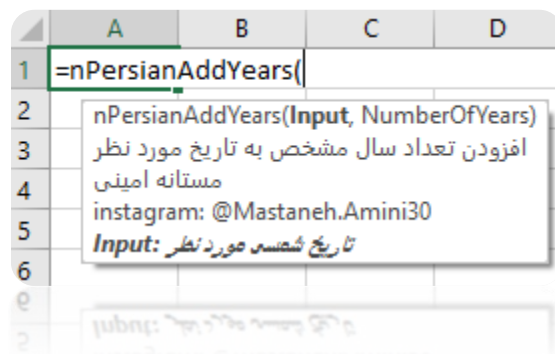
| | A | B | C | D |
|---|---|---|---|---|
| 1 | =nPersianAddYears( | | | |
| 2 | | | | |
| 3 | | | | |
| 4 | | | | |
| 5 | | | | |
| 6 | | | | |

nPersianAddYears(**Input**, NumberOfYears)
افزودن تعداد سال مشخص به تاریخ مورد نظر
مستانه امینی
instagram: @Mastaneh.Amini30
***Input:*** ***تاریخ شمسی مورد نظر***